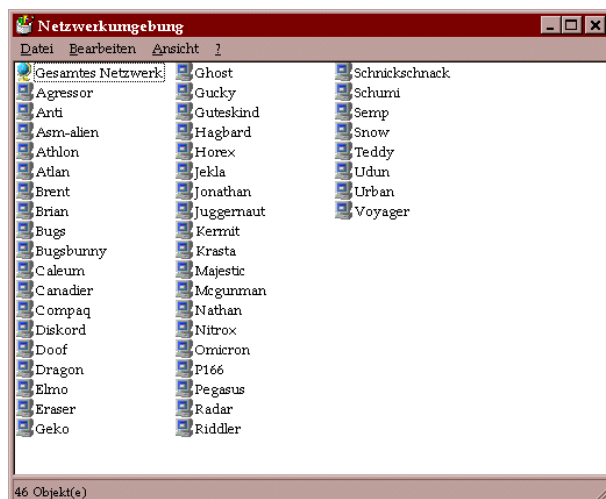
Netzwerkumgebung

Datei Bearbeiten Ansicht ?

Gesamtes Netzwerk
Agressor
Anti
Asm-alien
Athlon
Atlan
Brent
Brian
Bugs
Bugsbunny
Caleum
Canadier
Compaq
Diskord
Doof
Dragon
Elmo
Eraser
Geko

Ghost
Gucky
Guteskind
Hagbard
Horex
Jekla
Jonathan
Juggernaut
Kermit
Krasta
Majestic
Mcgunman
Nathan
Nitrox
Omicron
P166
Pegasus
Radar
Riddler

Schnickschnack
Schumi
Semp
Snow
Teddy
Udun
Urban
Voyager

46 Objekt(e)